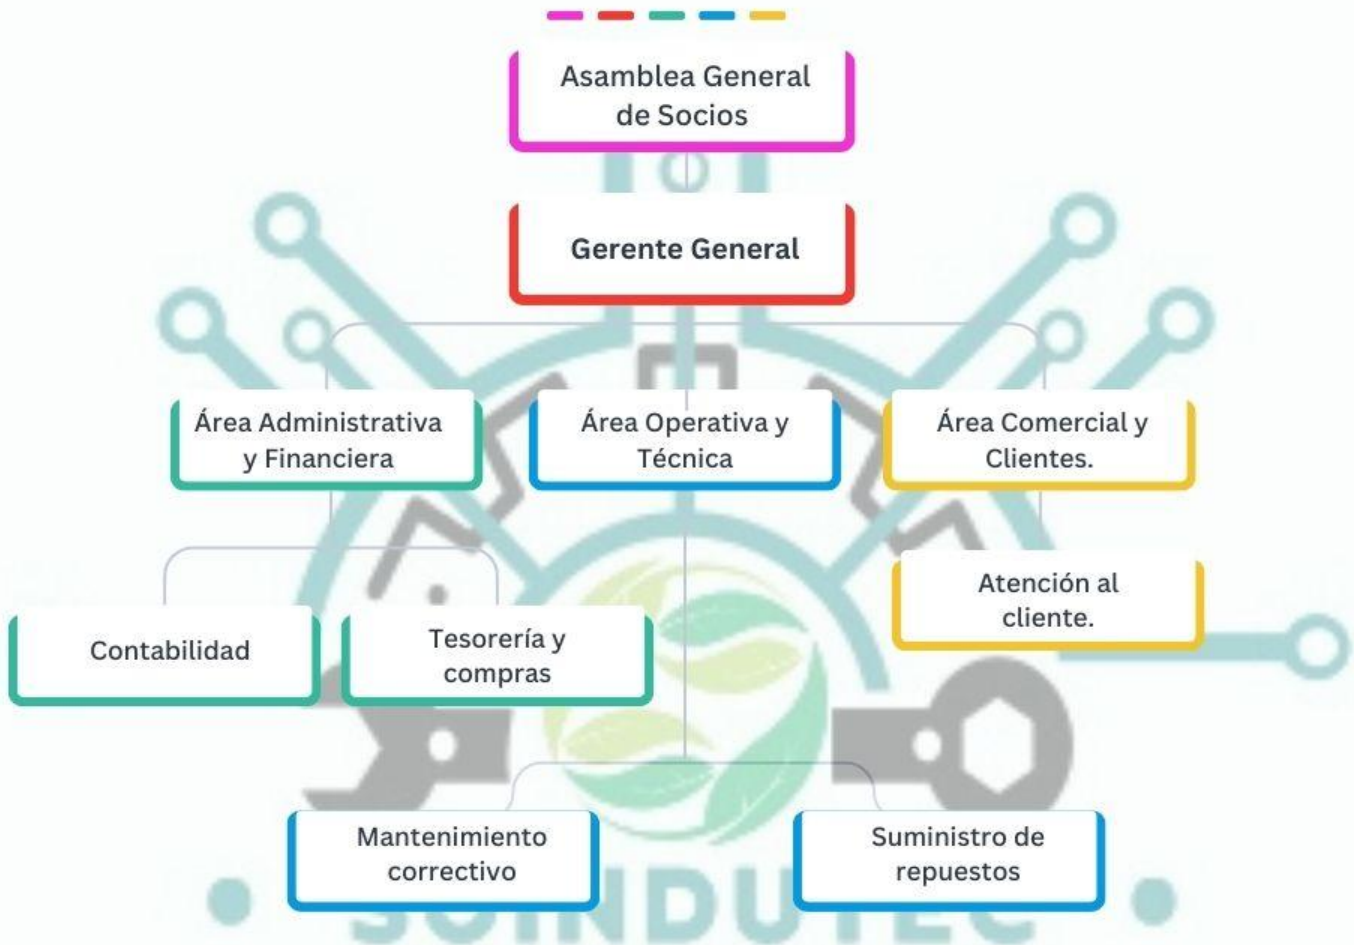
Asamblea General de Socios

Gerente General

Área Administrativa y Financiera

Área Operativa y Técnica

Área Comercial y Clientes.

Contabilidad

Tesorería y compras

Atención al cliente.

Mantenimiento correctivo

Suministro de repuestos

SOINDUTEC